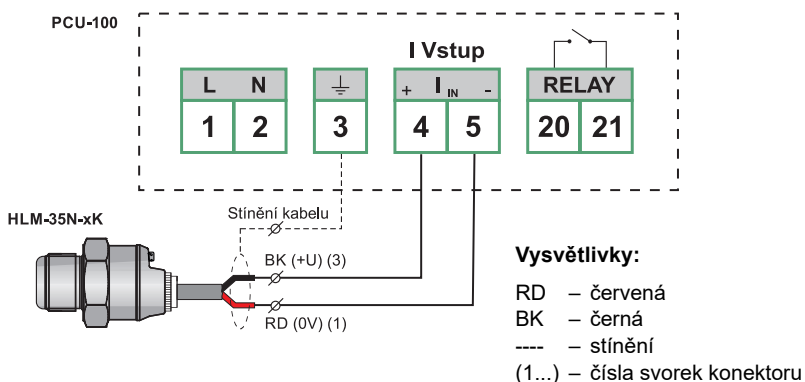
PCU-100

I Vstup

| L | N | ⏚ | + $I_{IN}$ - | | RELAY | |
|---|---|---|---|---|---|---|
| 1 | 2 | 3 | 4 | 5 | 20 | 21 |

HLM-35N-xK

Stínění kabelu

BK (+U) (3)

RD (0V) (1)

Vysvětlivky:

RD – červená
BK – černá
---- – stínění
(1...) – čísla svorek konektoru